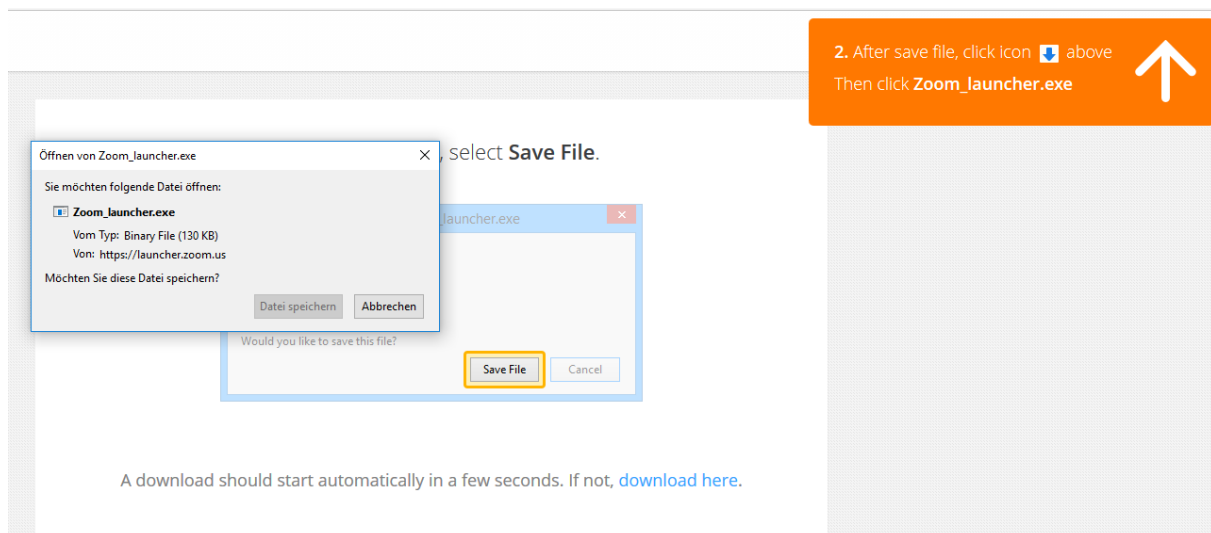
2. After save file, click icon above
Then click Zoom_launcher.exe

Öffnen von Zoom_launcher.exe

Sie möchten folgende Datei öffnen:

Zoom_launcher.exe

Vom Typ: Binary File (130 KB)

Von: https://launcher.zoom.us

Möchten Sie diese Datei speichern?

Datei speichern Abbrechen

, select Save File.

launcher.exe

Would you like to save this file?

Save File Cancel

A download should start automatically in a few seconds. If not, download here.